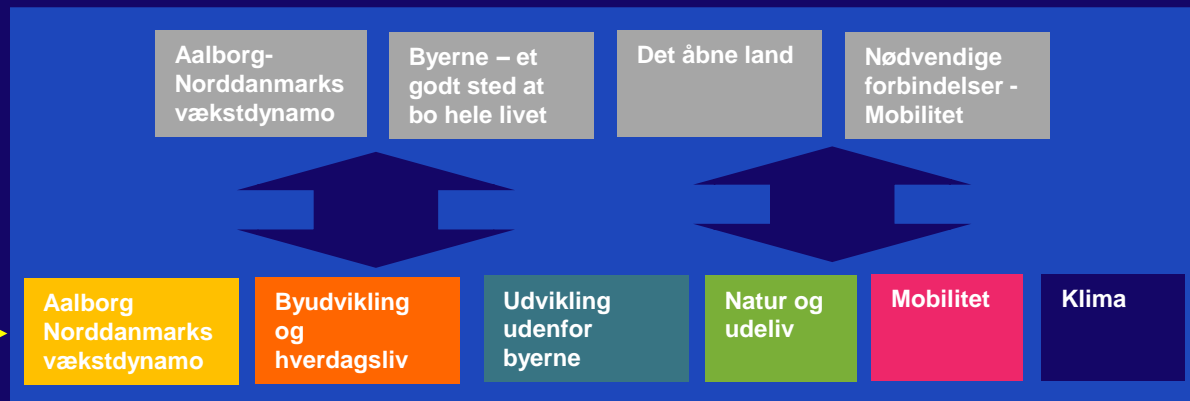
Aalborg-Norddanmarks vækstdynamo

Byerne – et godt sted at bo hele livet

Det åbne land

Nødvendige forbindelser - Mobilitet

Aalborg Norddanmarks vækstdynamo

Byudvikling og hverdagsliv

Udvikling udenfor byerne

Natur og udeliv

Mobilitet

Klima